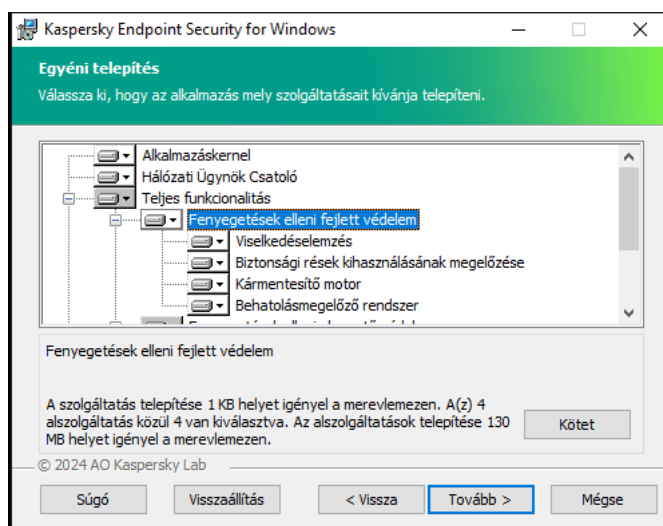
Kaspersky Endpoint Security for Windows

Egyéni telepítés

Válassza ki, hogy az alkalmazás mely szolgáltatásait kívánja telepíteni.

Alkalmazáskernel
Hálózati Ügynök Csatoló
Teljes funkcionalitás
Fenyegetések elleni fejlett védelem
Viselkedéselemzés
Biztonsági rések kihasználásának megelőzése
Kármentesítő motor
Behatolásmegelőző rendszer
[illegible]

Fenyegetések elleni fejlett védelem

A szolgáltatás telepítése 1 KB helyet igényel a merevlemezen. A(z) 4 alszolgáltatás közül 4 van kiválasztva. Az alszolgáltatások telepítése 130 MB helyet igényel a merevlemezen.

Kötet

© 2024 AO Kaspersky Lab

Súgó | Visszaállítás | < Vissza | Tovább > | Mégse